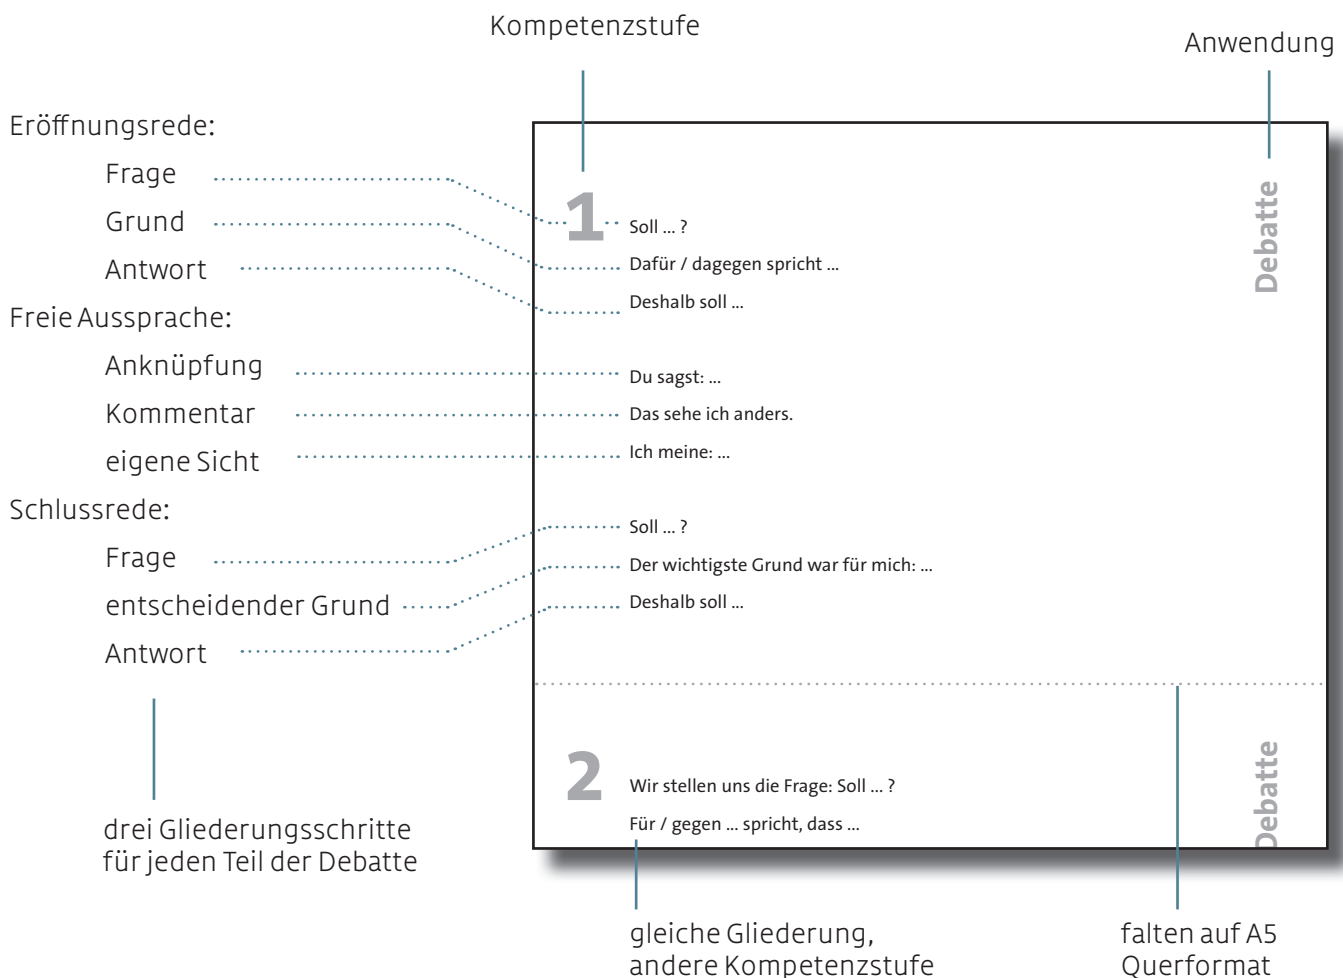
Kompetenzstufe

Anwendung

Eröffnungsrede:

Frage

Grund

Antwort

Freie Aussprache:

Anknüpfung

Kommentar

eigene Sicht

Schlussrede:

Frage

entscheidender Grund

Antwort

drei Gliederungsschritte für jeden Teil der Debatte

1

Soll ... ?

Dafür / dagegen spricht ...

Deshalb soll ...

Du sagst: ...

Das sehe ich anders.

Ich meine: ...

Soll ... ?

Der wichtigste Grund war für mich: ...

Deshalb soll ...

Debatte

2

Wir stellen uns die Frage: Soll ... ?

Für / gegen ... spricht, dass ...

Debatte

gleiche Gliederung, andere Kompetenzstufe

falten auf A5 Querformat